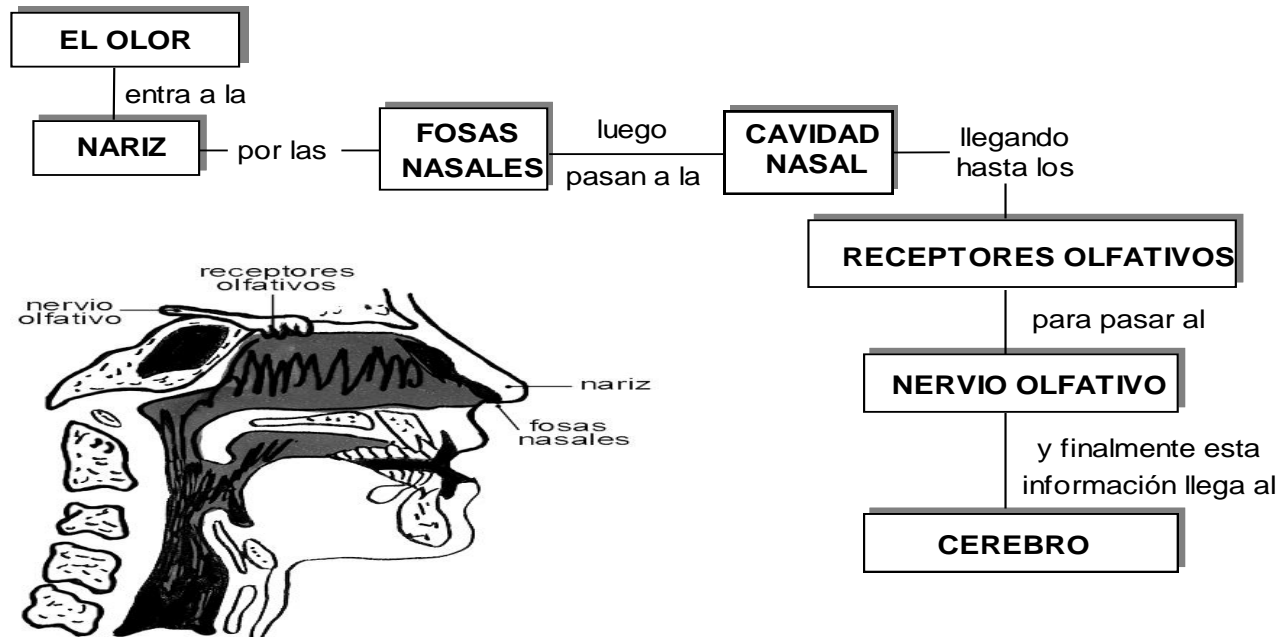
EL OLOR

entra a la

NARIZ

por las

FOSAS NASALES

luego

pasan a la

CAVIDAD NASAL

llegando hasta los

RECEPTORES OLFATIVOS

para pasar al

NERVIO OLFATIVO

y finalmente esta información llega al

CEREBRO

receptores olfativos

nervio olfativo

nariz

fosas nasales